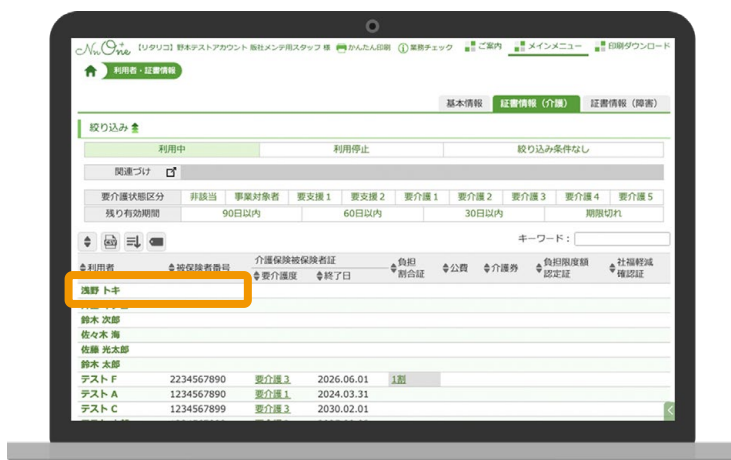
NewOne 【リタリコ】野本テストアカウント 版社メンテ用スタッフ 様 かんたん印刷 業務チェック ご案内 メインメニュー 印刷ダウンロード

利用者・証書情報

基本情報 証書情報（介護） 証書情報（障害）

絞り込み

| 利用中 | 利用停止 | 絞り込み条件なし |
|---|---|---|

関連づけ

| 要介護状態区分 | 非該当 | 事業対象者 | 要支援 1 | 要支援 2 | 要介護 1 | 要介護 2 | 要介護 3 | 要介護 4 | 要介護 5 |
|---|---|---|---|---|---|---|---|---|---|
| 残り有効期間 | 90日以内 | | 60日以内 | | 30日以内 | | | 期限切れ | |

キーワード：

| 利用者 | 被保険者番号 | 介護保険被保険者証 要介護度 | 終了日 | 負担割合証 | 公費 | 介護券 | 負担限度額認定証 | 社福軽減確認証 |
|---|---|---|---|---|---|---|---|---|
| 浅野 トキ | | | | | | | | |
| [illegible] | | | | | | | | |
| 鈴木 次郎 | | | | | | | | |
| 佐々木 海 | | | | | | | | |
| 佐藤 光太郎 | | | | | | | | |
| 鈴木 太郎 | | | | | | | | |
| テスト F | 2234567890 | 要介護 3 | 2026.06.01 | 1割 | | | | |
| テスト A | 1234567890 | 要介護 1 | 2024.03.31 | | | | | |
| テスト C | 1234567899 | 要介護 3 | 2030.02.01 | | | | | |